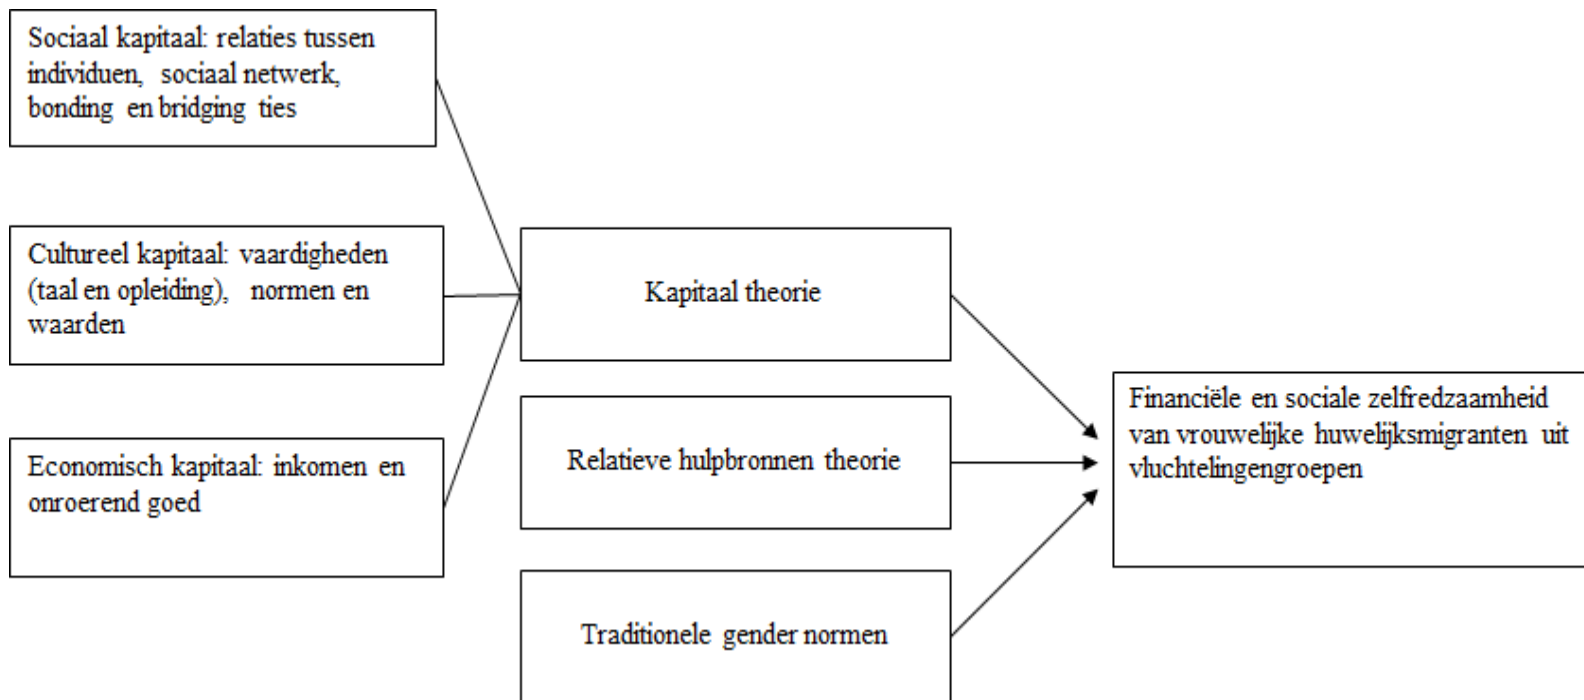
Sociaal kapitaal: relaties tussen individuen, sociaal netwerk, bonding en bridging ties

Cultureel kapitaal: vaardigheden (taal en opleiding), normen en waarden

Economisch kapitaal: inkomen en onroerend goed

Kapitaal theorie

Relatieve hulpbronnen theorie

Traditionele gender normen

Financiële en sociale zelfredzaamheid van vrouwelijke huwelijksmigranten uit vluchtelingengroepen